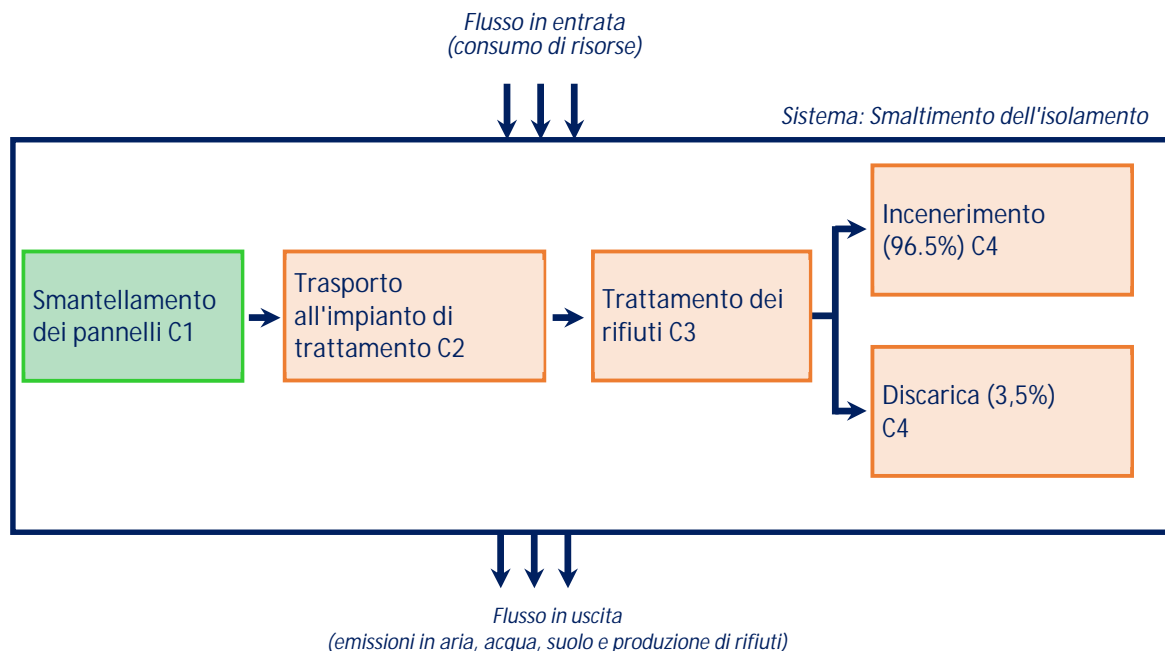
Flusso in entrata
(consumo di risorse)

Sistema: Smaltimento dell'isolamento

Smantellamento dei pannelli C1

Trasporto all'impianto di trattamento C2

Trattamento dei rifiuti C3

Incenerimento (96.5%) C4

Discarica (3,5%) C4

Flusso in uscita
(emissioni in aria, acqua, suolo e produzione di rifiuti)